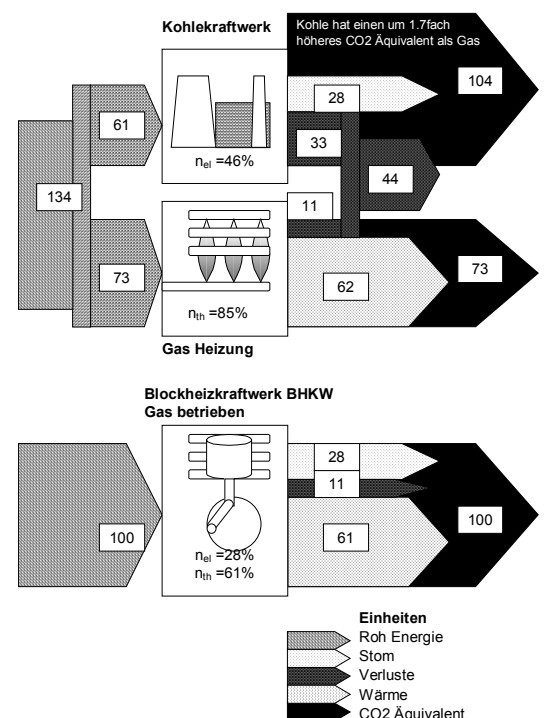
Kohlekraftwerk

Kohle hat einen um 1.7fach höheres CO2 Äquivalent als Gas

104

28

61

33

$n_{el}$ =46%

44

134

11

73

62

73

$n_{th}$ =85%

Gas Heizung

Blockheizkraftwerk BHKW
Gas betrieben

28

11

100

100

61

$n_{el}$ =28%
$n_{th}$ =61%

Einheiten
Roh Energie
Stom
Verluste
Wärme
CO2 Äquivalent